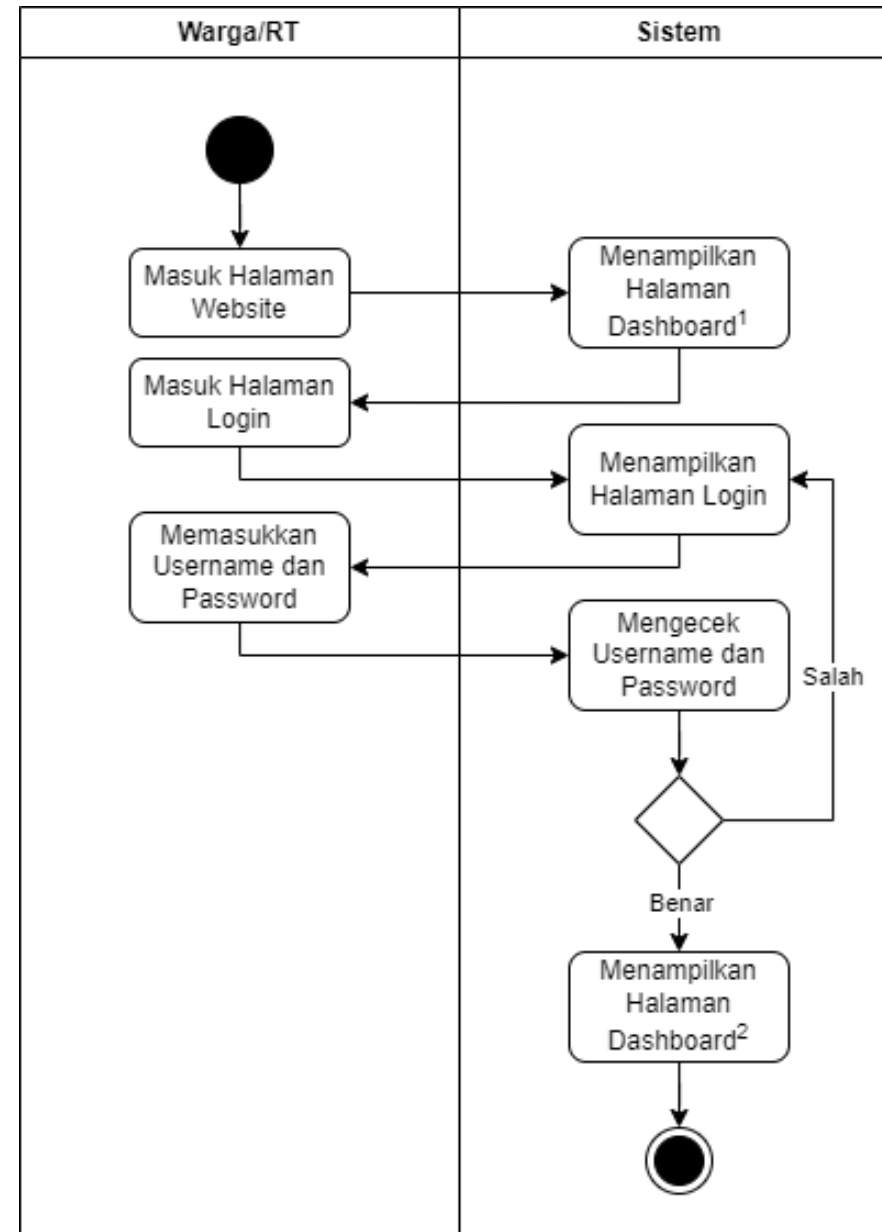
Warga/RT

Sistem

Masuk Halaman Website

Menampilkan Halaman Dashboard$^1$

Masuk Halaman Login

Menampilkan Halaman Login

Memasukkan Username dan Password

Mengecek Username dan Password

Salah

Benar

Menampilkan Halaman Dashboard$^2$